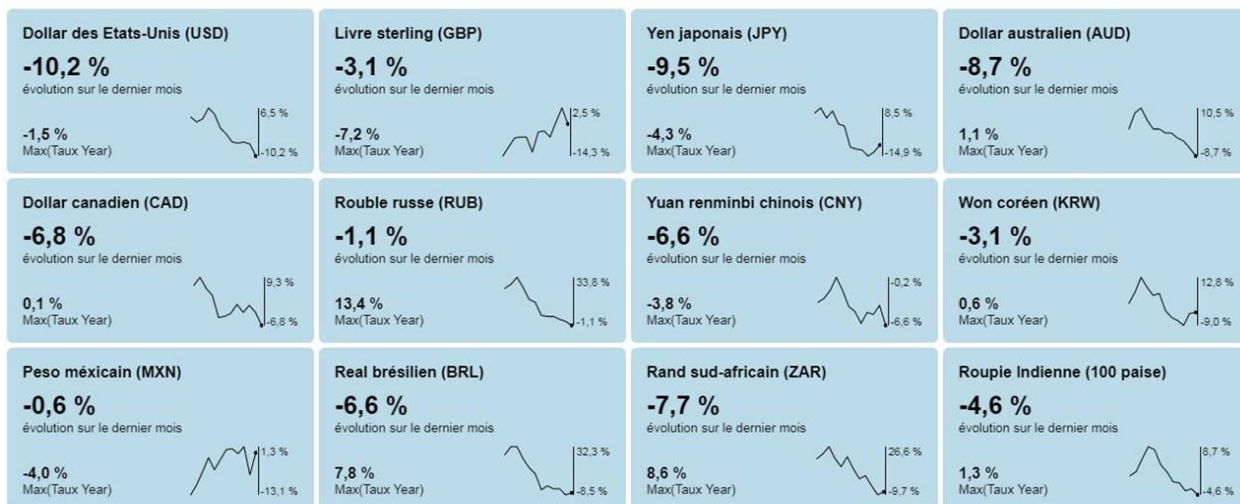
Dollar des Etats-Unis (USD)
-10,2 %
évolution sur le dernier mois
-1,5 %
Max(Taux Year)
6,5 %
-10,2 %

Livre sterling (GBP)
-3,1 %
évolution sur le dernier mois
-7,2 %
Max(Taux Year)
2,5 %
-14,3 %

Yen japonais (JPY)
-9,5 %
évolution sur le dernier mois
-4,3 %
Max(Taux Year)
8,5 %
-14,9 %

Dollar australien (AUD)
-8,7 %
évolution sur le dernier mois
1,1 %
Max(Taux Year)
10,5 %
-8,7 %

Dollar canadien (CAD)
-6,8 %
évolution sur le dernier mois
0,1 %
Max(Taux Year)
9,3 %
-6,8 %

Rouble russe (RUB)
-1,1 %
évolution sur le dernier mois
13,4 %
Max(Taux Year)
33,8 %
-1,1 %

Yuan renminbi chinois (CNY)
-6,6 %
évolution sur le dernier mois
-3,8 %
Max(Taux Year)
-0,2 %
-6,6 %

Won coréen (KRW)
-3,1 %
évolution sur le dernier mois
0,6 %
Max(Taux Year)
12,8 %
-9,0 %

Peso méxicain (MXN)
-0,6 %
évolution sur le dernier mois
-4,0 %
Max(Taux Year)
1,3 %
-13,1 %

Real brésilien (BRL)
-6,6 %
évolution sur le dernier mois
7,8 %
Max(Taux Year)
32,3 %
-8,5 %

Rand sud-africain (ZAR)
-7,7 %
évolution sur le dernier mois
8,6 %
Max(Taux Year)
26,6 %
-9,7 %

Roupie Indienne (100 paise)
-4,6 %
évolution sur le dernier mois
1,3 %
Max(Taux Year)
8,7 %
-4,6 %